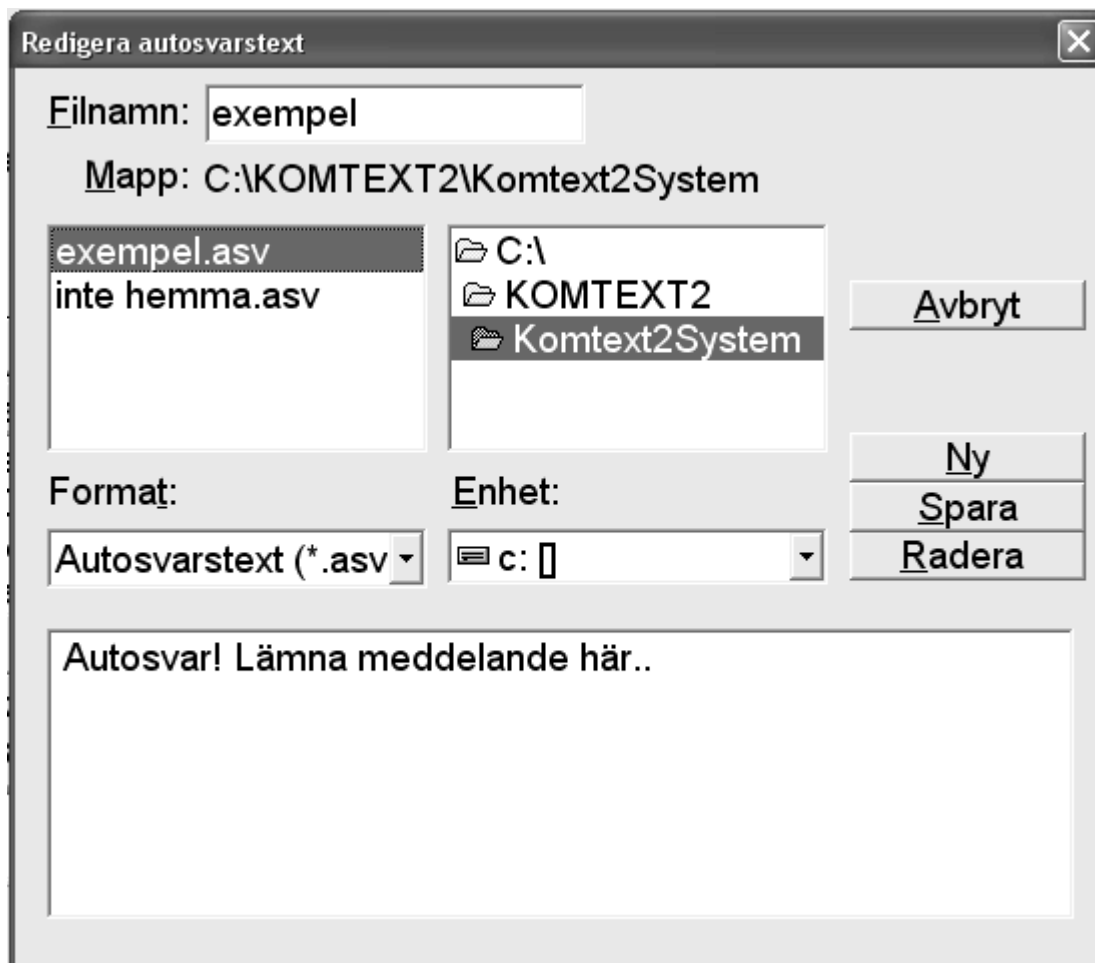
Redigera autosvarstext

Filnamn: exempel

Mapp: C:\KOMTEXT2\Komtext2System

exempel.asv
inte hemma.asv

C:\
KOMTEXT2
Komtext2System

Avbryt

Format:

Enhet:

Ny
Spara
Radera

Autosvarstext (*.asv

c: []

Autosvar! Lämna meddelande här..